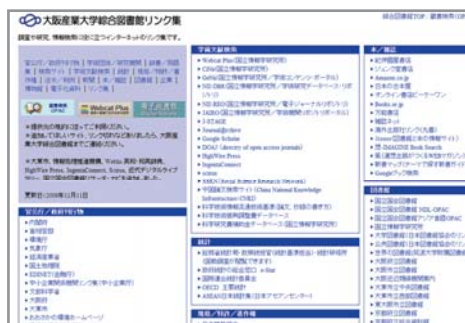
大阪産業大学総合図書館リンク集

図書館TOP | 図書館内OP

学術文献検索

本／雑誌

図書館

更新日：2008年11月27日

Webcat Plus

CiNii

NII-DBR

NII-REO

JAIRO

J-STAGE

Journal@rchive

Google Scholar

DOAJ (directory of open access journals)

HighWire Press

IngentaConnect

scirus

SSRN (Social Science Research Network)

中国学術情報データベース (China National Knowledge Infrastructure (CNKI))

統計

Amazon.co.jp

Books.or.jp

Google ブック検索

CiNii

NDL-OPAC

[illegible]